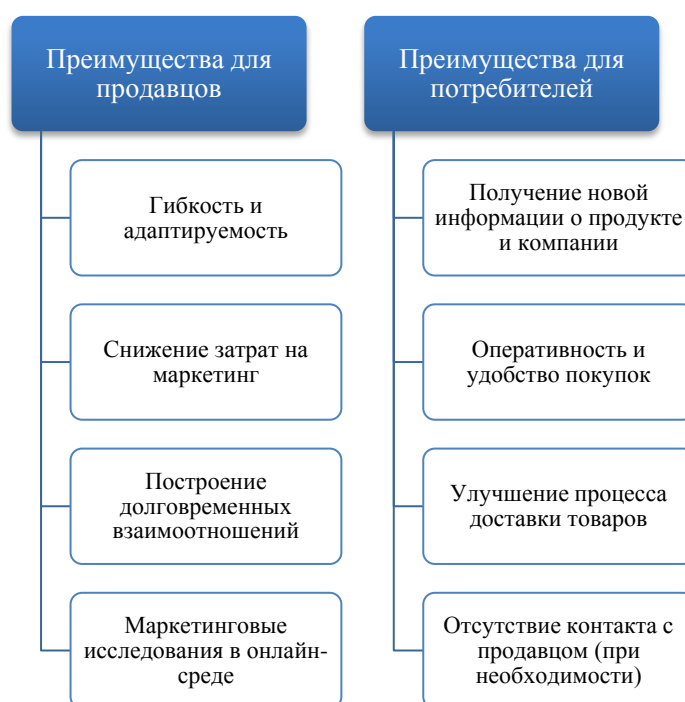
Преимущества для продавцов

Гибкость и адаптируемость

Снижение затрат на маркетинг

Построение долговременных взаимоотношений

Маркетинговые исследования в онлайн-среде

Преимущества для потребителей

Получение новой информации о продукте и компании

Оперативность и удобство покупок

Улучшение процесса доставки товаров

Отсутствие контакта с продавцом (при необходимости)